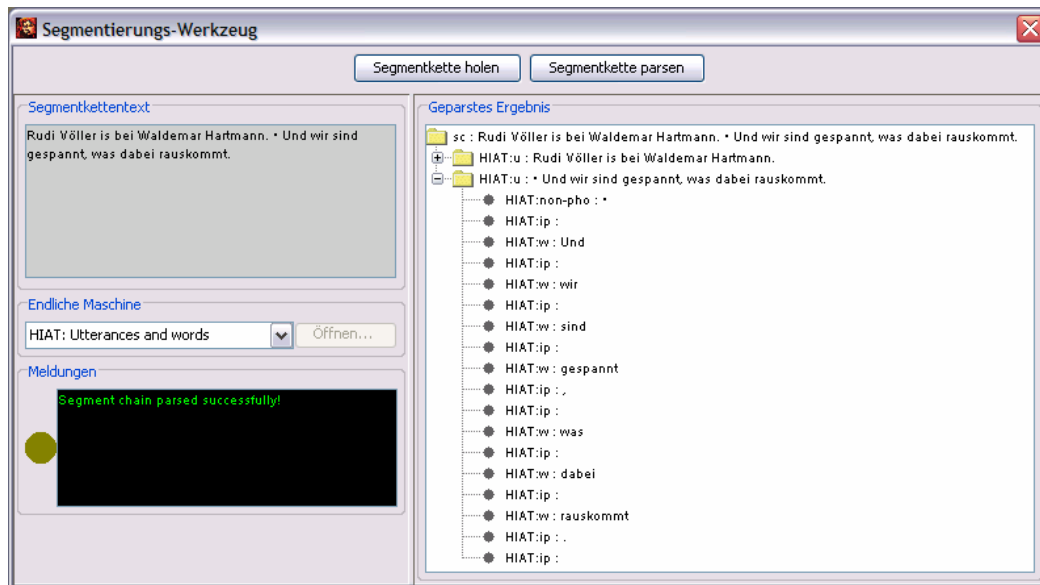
Segmentierungs-Werkzeug

Segmentkette holen
Segmentkette parsen

Segmentkettentext
Rudi Völler is bei Waldemar Hartmann. • Und wir sind gespannt, was dabei rauskommt.

Endliche Maschine
HIAT: Utterances and words
Öffnen...

Meldungen
Segment chain parsed successfully!

Geparstes Ergebnis
sc : Rudi Völler is bei Waldemar Hartmann. • Und wir sind gespannt, was dabei rauskommt.
HIAT:u : Rudi Völler is bei Waldemar Hartmann.
HIAT:u : • Und wir sind gespannt, was dabei rauskommt.
HIAT:non-pho : •
HIAT:ip :
HIAT:w : Und
HIAT:ip :
HIAT:w : wir
HIAT:ip :
HIAT:w : sind
HIAT:ip :
HIAT:w : gespannt
HIAT:ip : ,
HIAT:ip :
HIAT:w : was
HIAT:ip :
HIAT:w : dabei
HIAT:ip :
HIAT:w : rauskommt
HIAT:ip : .
HIAT:ip :